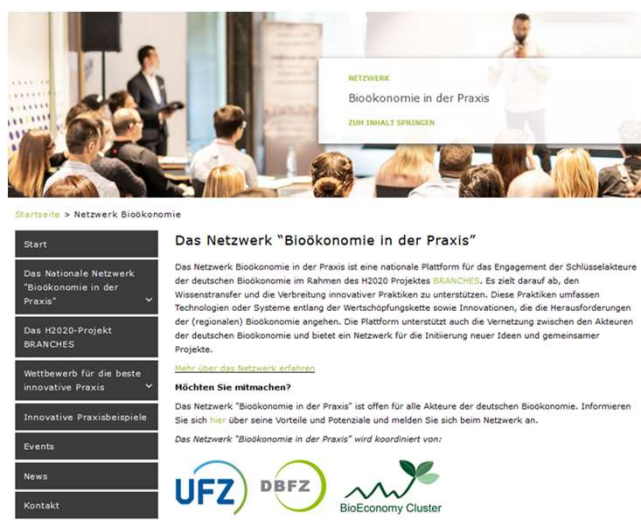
NETZWERK
Bioökonomie in der Praxis
ZUM INHALT SPRINGEN

Startseite > Netzwerk Bioökonomie

Start

Das Nationale Netzwerk "Bioökonomie in der Praxis"

Das H2020-Projekt BRANCHES

Wettbewerb für die beste innovative Praxis

Innovative Praxisbeispiele

Events

News

Kontakt

Das Netzwerk "Bioökonomie in der Praxis"

Das Netzwerk Bioökonomie in der Praxis ist eine nationale Plattform für das Engagement der Schlüsselakteure der deutschen Bioökonomie im Rahmen des H2020 Projektes BRANCHES. Es zielt darauf ab, den Wissenstransfer und die Verbreitung innovativer Praktiken zu unterstützen. Diese Praktiken umfassen Technologien oder Systeme entlang der Wertschöpfungskette sowie Innovationen, die die Herausforderungen der (regionalen) Bioökonomie angehen. Die Plattform unterstützt auch die Vernetzung zwischen den Akteuren der deutschen Bioökonomie und bietet ein Netzwerk für die Initiierung neuer Ideen und gemeinsamer Projekte.

Mehr über das Netzwerk erfahren

Möchten Sie mitmachen?

Das Netzwerk "Bioökonomie in der Praxis" ist offen für alle Akteure der deutschen Bioökonomie. Informieren Sie sich hier über seine Vorteile und Potenziale und melden Sie sich beim Netzwerk an.

Das Netzwerk "Bioökonomie in der Praxis" wird koordiniert von:

UFZ

DBFZ

BioEconomy Cluster